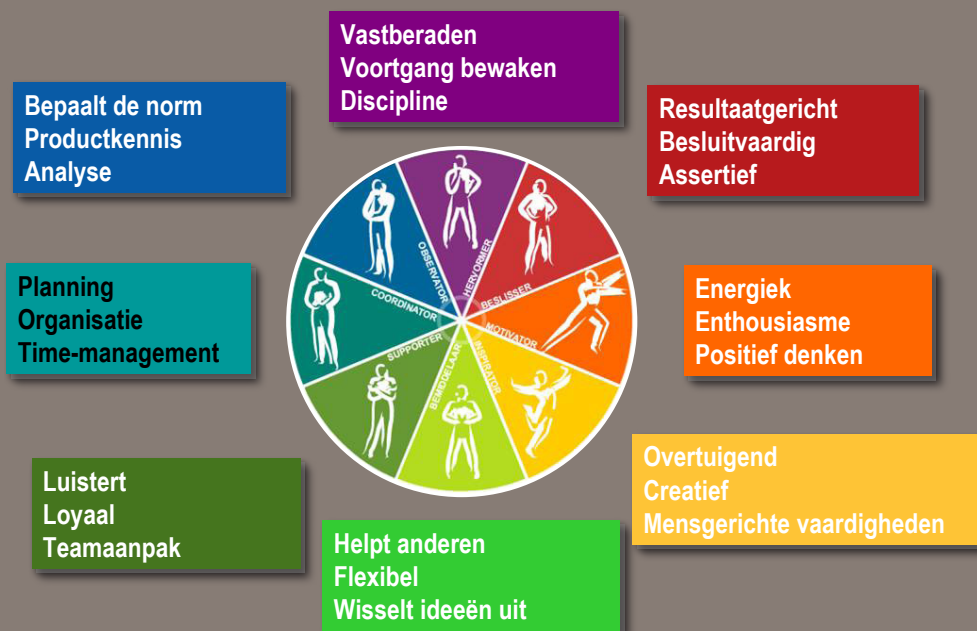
Vastberaden
Voortgang bewaken
Discipline

Bepaalt de norm
Productkennis
Analyse

Resultaatgericht
Besluitvaardig
Assertief

Planning
Organisatie
Time-management

Energiek
Enthousiasme
Positief denken

OBSERVATOR
HERVORMER
BESLISSER
COORDINATOR
MOTIVATOR
SUPPORTER
BEMIDDELAAR
INSPIRATOR

Overtuigend
Creatief
Mensgerichte vaardigheden

Luistert
Loyaal
Teamaanpak

Helpt anderen
Flexibel
Wisselt ideeën uit